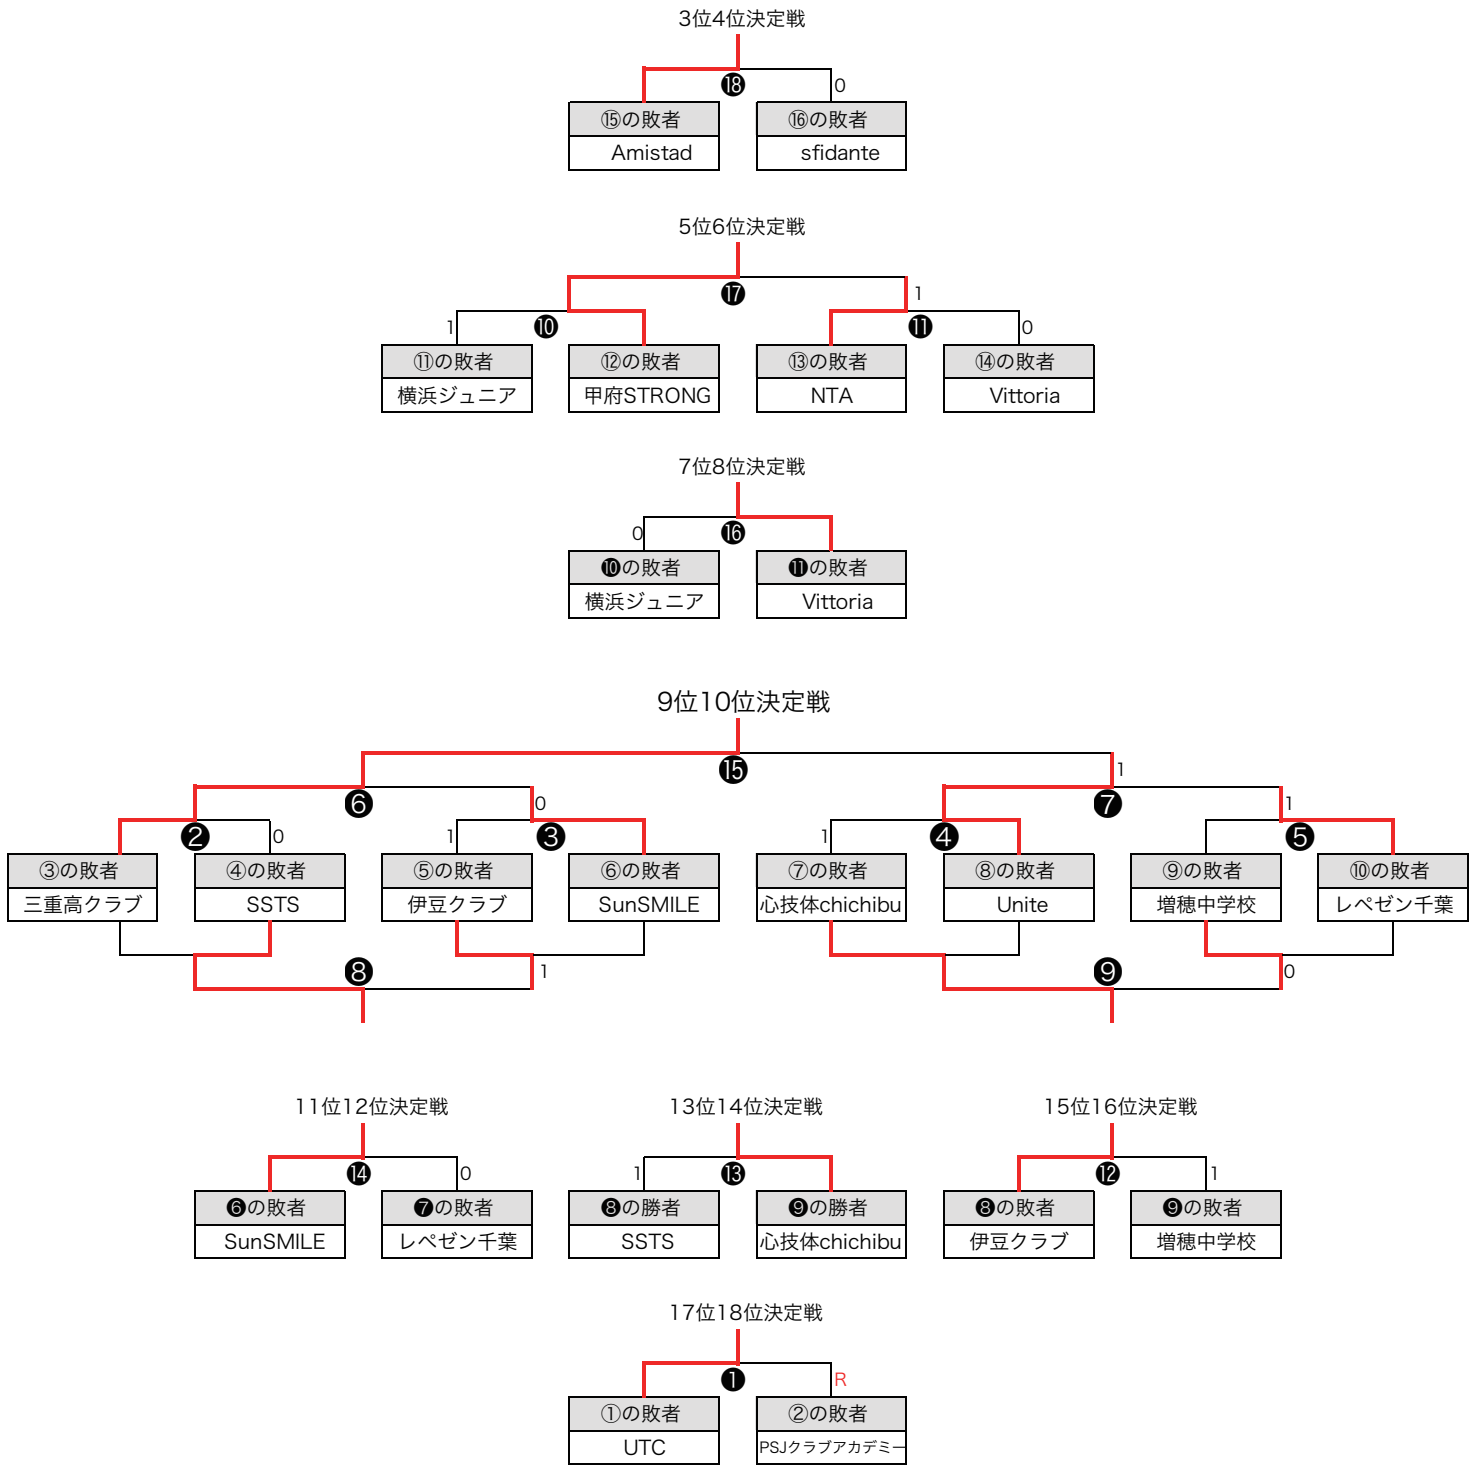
3位4位決定戦

⓲
0

⑮の敗者 Amistad
⑯の敗者 sfidante

5位6位決定戦

⓱
1
1 ❿
⓫ 0

⑪の敗者 横浜ジュニア
⑫の敗者 甲府STRONG
⑬の敗者 NTA
⑭の敗者 Vittoria

7位8位決定戦

0 ⓰

❿の敗者 横浜ジュニア
⓫の敗者 Vittoria

9位10位決定戦

⓯
1
❻ 0
❼ 1
❷ 0
1 ❸
1 ❹
❺

③の敗者 三重高クラブ
④の敗者 SSTS
⑤の敗者 伊豆クラブ
⑥の敗者 SunSMILE
⑦の敗者 心技体chichibu
⑧の敗者 Unite
⑨の敗者 増穂中学校
⑩の敗者 レペゼン千葉

❽ 1
❾ 0

11位12位決定戦

⓮ 0

❻の敗者 SunSMILE
❼の敗者 レペゼン千葉

13位14位決定戦

1 ⓭

❽の勝者 SSTS
❾の勝者 心技体chichibu

15位16位決定戦

⓬ 1

❽の敗者 伊豆クラブ
❾の敗者 増穂中学校

17位18位決定戦

❶ R

①の敗者 UTC
②の敗者 PSJクラブアカデミー